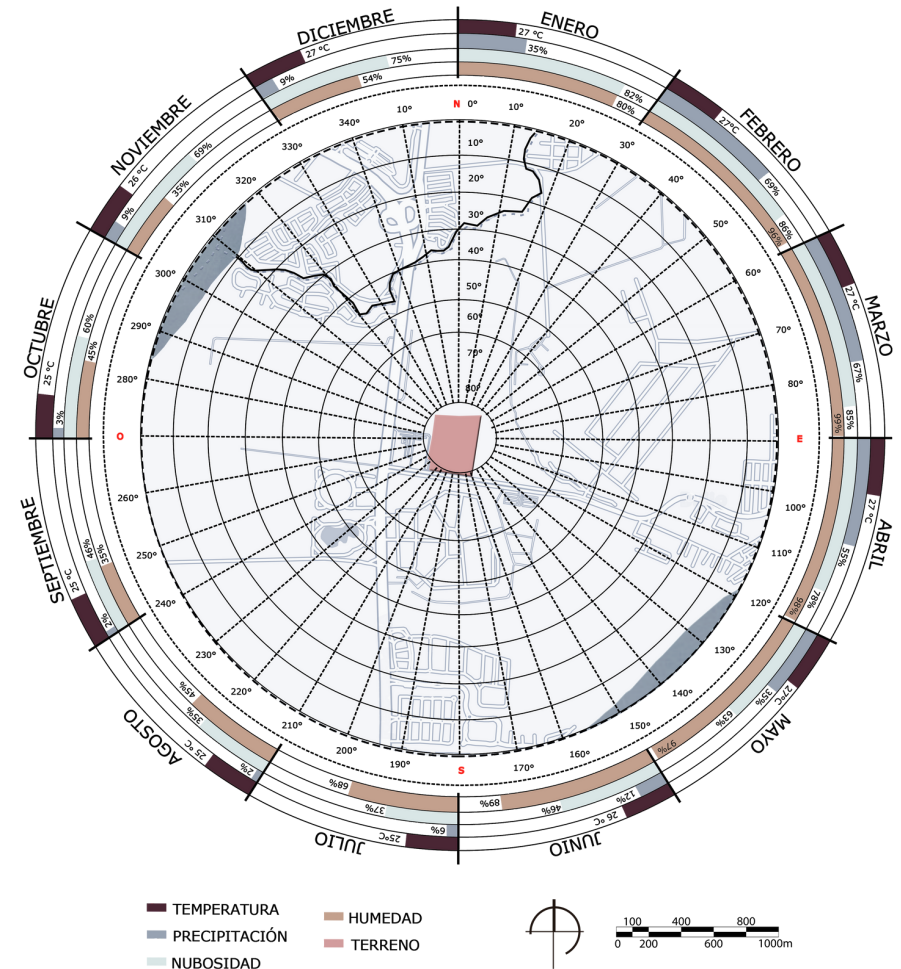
ENERO
27 °C
35%
82%
80%

FEBRERO
27°C
65%
86%
90%

MARZO
27 °C
67%
85%
99%

ABRIL
27 °C
55%
78%
96%

MAYO
27°C
35%
63%
97%

JUNIO
26 °C
12%
46%
89%

JULIO
25°C
6%
37%
89%

AGOSTO
25 °C
2%
35%
45%

SEPTIEMBRE
25 °C
2%
46%
35%

OCTUBRE
25 °C
3%
60%
45%

NOVIEMBRE
26 °C
9%
69%
35%

DICIEMBRE
27 °C
9%
75%
54%

N
0°
10°
20°
30°
40°
50°
60°
70°
80°
E
100°
110°
120°
130°
140°
150°
160°
170°
S
190°
200°
210°
220°
230°
240°
250°
260°
O
280°
290°
300°
310°
320°
330°
340°
10°

10°
20°
30°
40°
50°
60°
70°
80°

TEMPERATURA
PRECIPITACIÓN
NUBOSIDAD
HUMEDAD
TERRENO

100 400 800
0 200 600 1000m